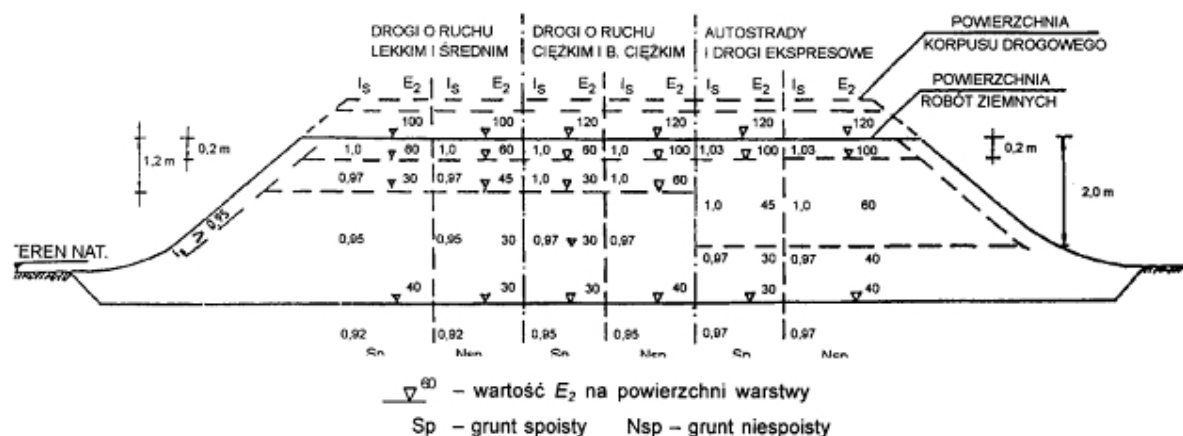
DROGI O RUCHU LEKKIM I ŚREDNIM

DROGI O RUCHU CIĘŻKIM I B. CIĘŻKIM

AUTOSTRADY I DROGI EKSPRESOWE

POWIERZCHNIA KORPUSU DROGOWEGO

POWIERZCHNIA ROBÓT ZIEMNYCH

$I_S$ $E_2$ $I_S$ $E_2$ $I_S$ $E_2$ $I_S$ $E_2$ $I_S$ $E_2$ $I_S$ $E_2$

100 100 120 120 120 120

1,2 m 0,2 m

1,0 60 1,0 60 1,0 60 1,0 100 1,03 100 1,03 100

0,2 m

0,97 30 0,97 45 1,0 30 1,0 60

1,0 45 1,0 60

2,0 m

$i_s \geq 0,95$

TEREN NAT.

0,95 0,95 30 0,97 30 0,97

0,97 30 0,97 40

40 30 30 40 30 40

0,92 0,92 0,95 0,95 0,97 0,97

Sp Nsp Sp Nsp Sp Nsp

$\nabla^{60}$ – wartość $E_2$ na powierzchni warstwy

Sp – grunt spoisty Nsp – grunt niespoisty